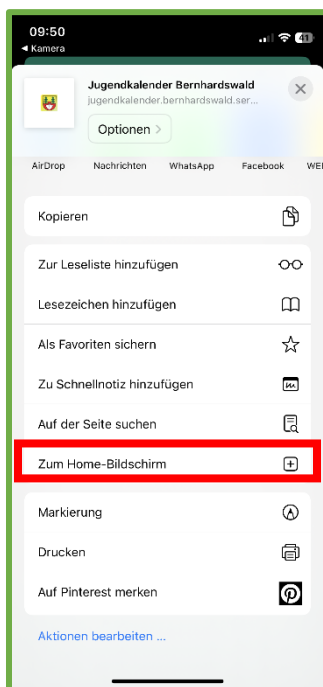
09:50
◄ Kamera

41

Jugendkalender Bernhardswald
jugendkalender.bernhardswald.ser...

Optionen >

AirDrop Nachrichten WhatsApp Facebook WE

Kopieren

Zur Leseliste hinzufügen

Lesezeichen hinzufügen

Als Favoriten sichern

Zu Schnellnotiz hinzufügen

Auf der Seite suchen

Zum Home-Bildschirm

Markierung

Drucken

Auf Pinterest merken

Aktionen bearbeiten ...